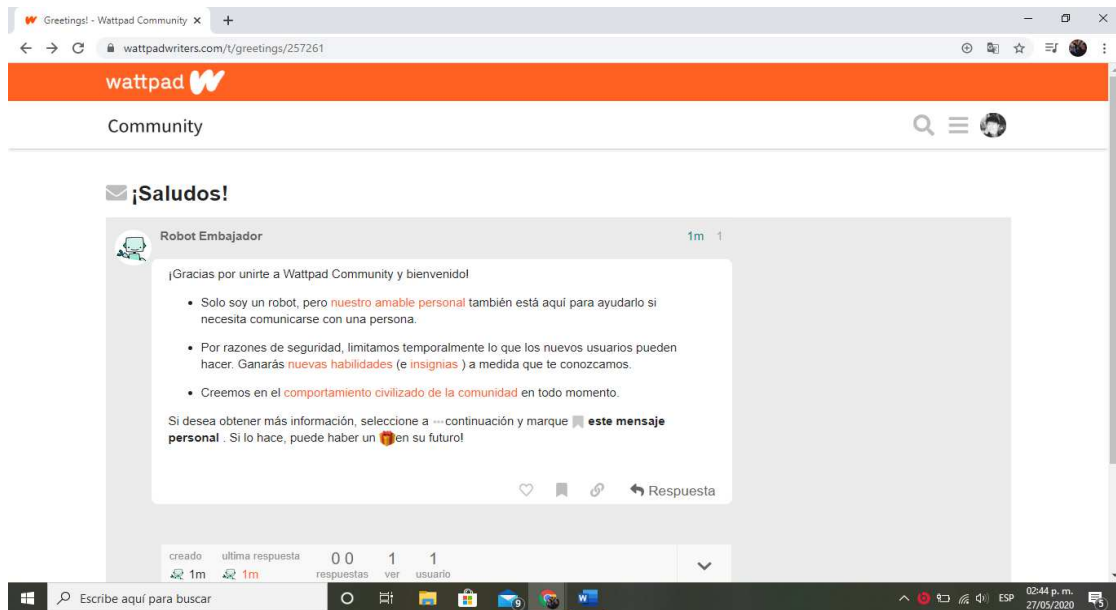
Greetings! - Wattpad Community ×
+
wattpadwriters.com/t/greetings/257261

wattpad

Community

¡Saludos!

Robot Embajador
1m 1

¡Gracias por unirte a Wattpad Community y bienvenido!

• Solo soy un robot, pero nuestro amable personal también está aquí para ayudarlo si necesita comunicarse con una persona.

• Por razones de seguridad, limitamos temporalmente lo que los nuevos usuarios pueden hacer. Ganarás nuevas habilidades (e insignias ) a medida que te conozcamos.

• Creemos en el comportamiento civilizado de la comunidad en todo momento.

Si desea obtener más información, seleccione a ··· continuación y marque este mensaje personal . Si lo hace, puede haber un en su futuro!

Respuesta

creado 1m
ultima respuesta 1m
0 respuestas
1 ver
1 usuario

Escribe aquí para buscar
9
ESP
02:44 p. m.
27/05/2020
5